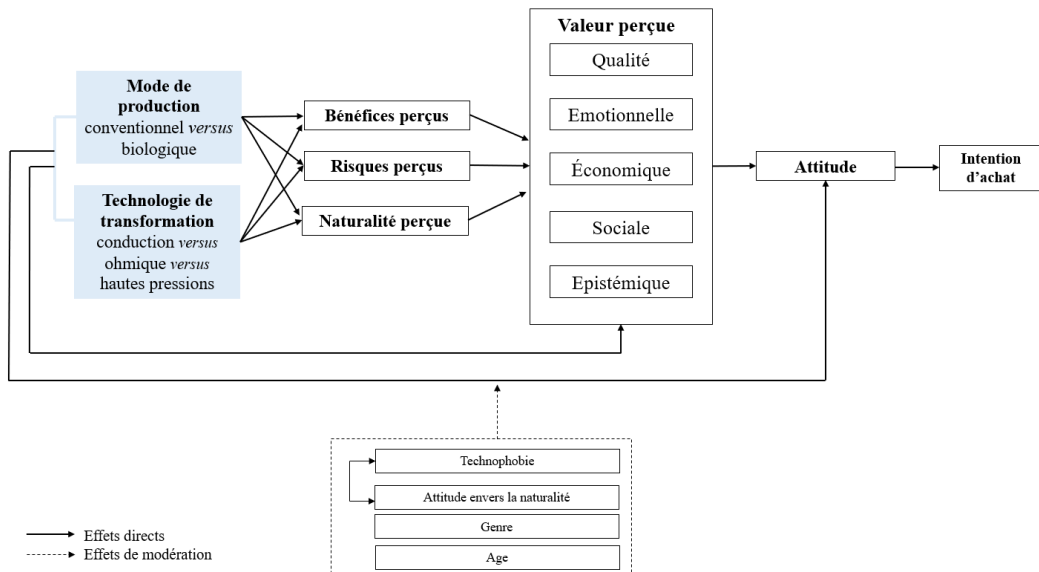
Mode de production
conventionnel *versus* biologique

Technologie de transformation
conduction *versus* ohmique *versus* hautes pressions

Bénéfices perçus

Risques perçus

Naturalité perçue

Valeur perçue

Qualité

Emotionnelle

Économique

Sociale

Epistémique

Attitude

Intention d'achat

Technophobie

Attitude envers la naturalité

Genre

Age

Effets directs

Effets de modération